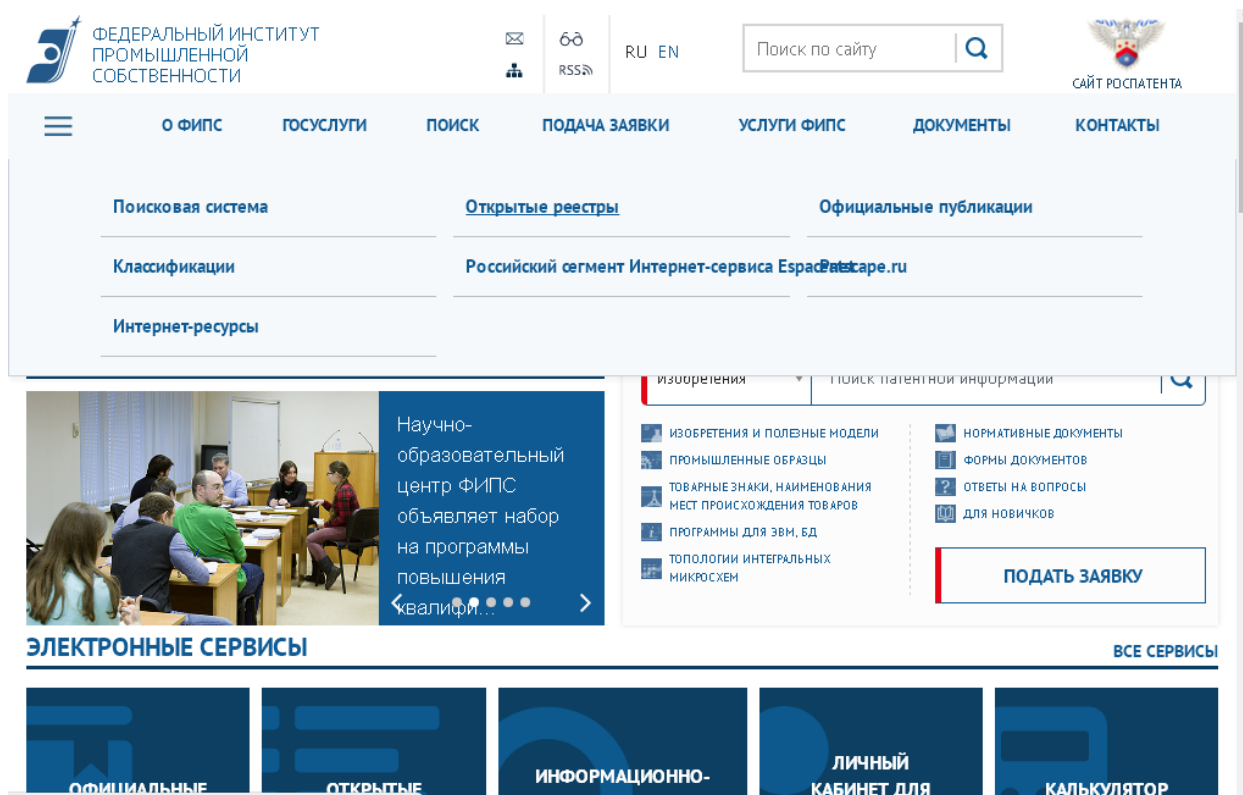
ФЕДЕРАЛЬНЫЙ ИНСТИТУТ ПРОМЫШЛЕННОЙ СОБСТВЕННОСТИ

RSS

RU EN

Поиск по сайту

САЙТ РОСПАТЕНТА

О ФИПС ГОСУСЛУГИ ПОИСК ПОДАЧА ЗАЯВКИ УСЛУГИ ФИПС ДОКУМЕНТЫ КОНТАКТЫ

Поисковая система

Открытые реестры

Официальные публикации

Классификации

Российский сегмент Интернет-сервиса Espacenet

Patscape.ru

Интернет-ресурсы

Изобретения

Поиск патентной информации

Научно-образовательный центр ФИПС объявляет набор на программы повышения квалифи...

ИЗОБРЕТЕНИЯ И ПОЛЕЗНЫЕ МОДЕЛИ
ПРОМЫШЛЕННЫЕ ОБРАЗЦЫ
ТОВАРНЫЕ ЗНАКИ, НАИМЕНОВАНИЯ МЕСТ ПРОИСХОЖДЕНИЯ ТОВАРОВ
ПРОГРАММЫ ДЛЯ ЭВМ, БД
ТОПОЛОГИИ ИНТЕГРАЛЬНЫХ МИКРОСХЕМ

НОРМАТИВНЫЕ ДОКУМЕНТЫ
ФОРМЫ ДОКУМЕНТОВ
ОТВЕТЫ НА ВОПРОСЫ
ДЛЯ НОВИЧКОВ

ПОДАТЬ ЗАЯВКУ

ЭЛЕКТРОННЫЕ СЕРВИСЫ

ВСЕ СЕРВИСЫ

ОФИЦИАЛЬНЫЕ

ОТКРЫТЫЕ

ИНФОРМАЦИОННО-

ЛИЧНЫЙ КАБИНЕТ ДЛЯ

КАЛЬКУЛЯТОР